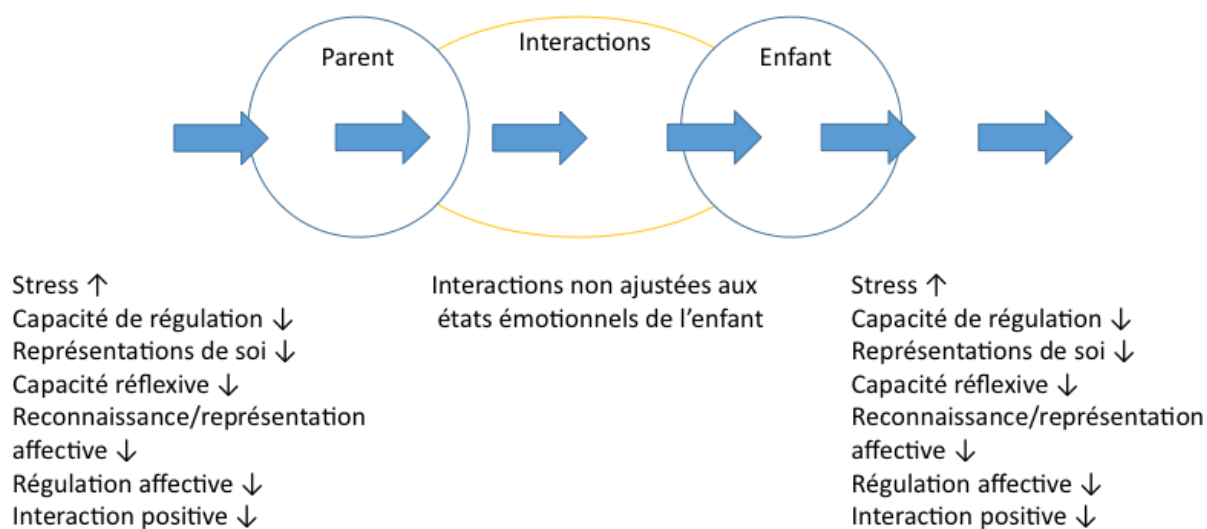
Parent

Interactions

Enfant

Stress ↑
Capacité de régulation ↓
Représentations de soi ↓
Capacité réflexive ↓
Reconnaissance/représentation affective ↓
Régulation affective ↓
Interaction positive ↓

Interactions non ajustées aux états émotionnels de l'enfant

Stress ↑
Capacité de régulation ↓
Représentations de soi ↓
Capacité réflexive ↓
Reconnaissance/représentation affective ↓
Régulation affective ↓
Interaction positive ↓